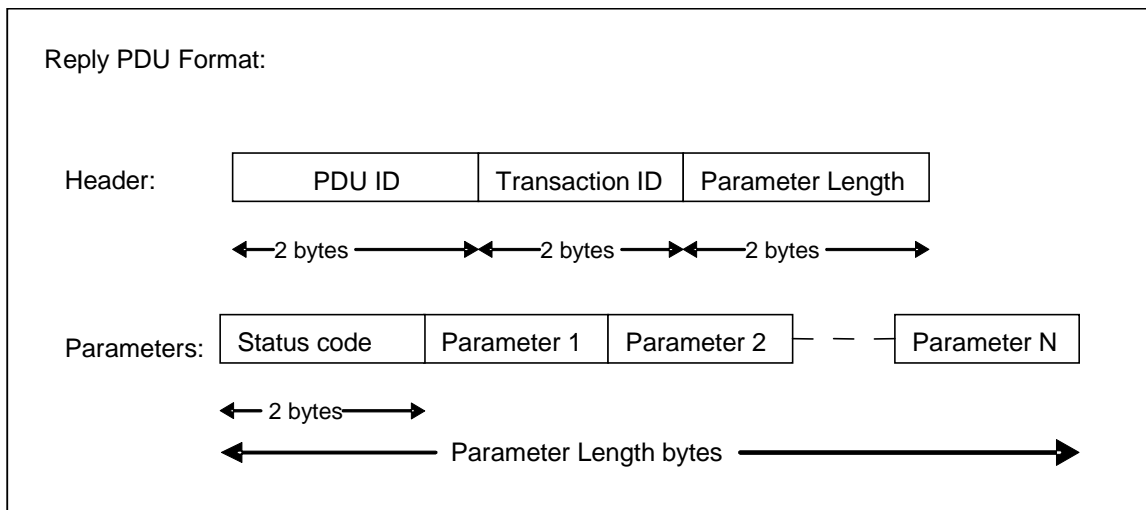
Reply PDU Format:

Header:

| PDU ID | Transaction ID | Parameter Length |
|---|---|---|

2 bytes 2 bytes 2 bytes

Parameters:

| Status code | Parameter 1 | Parameter 2 | Parameter N |
|---|---|---|---|

2 bytes

Parameter Length bytes